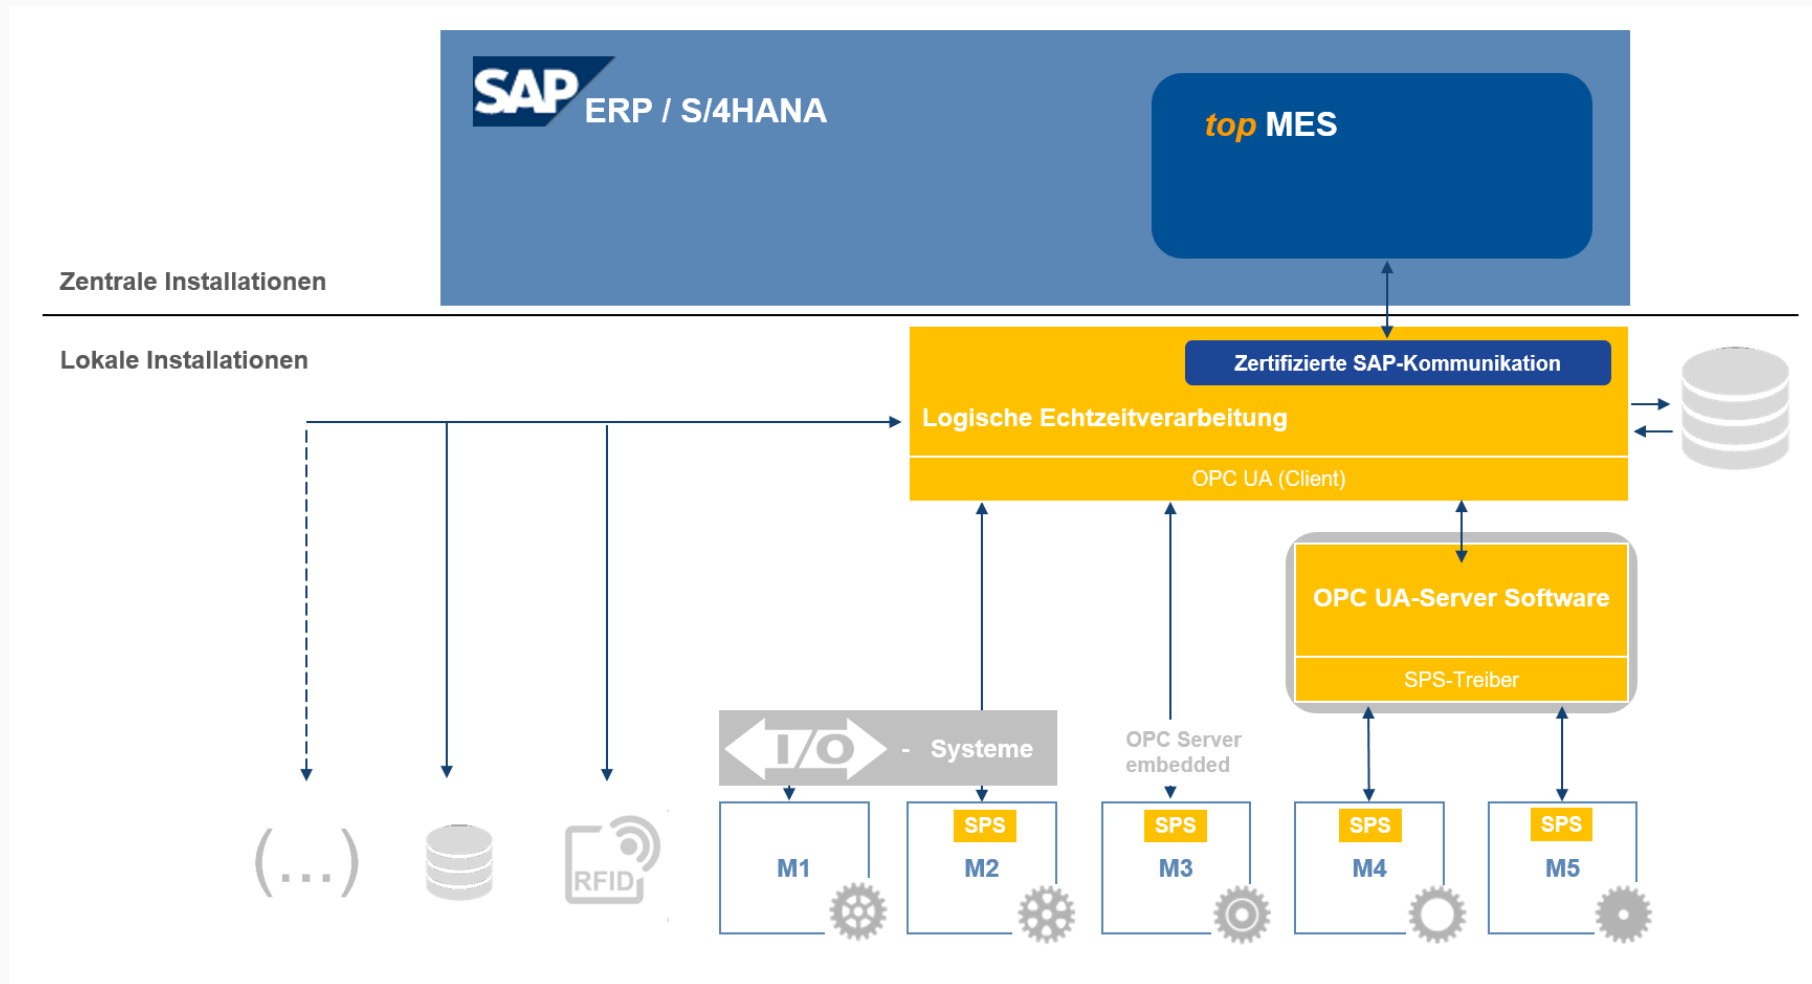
SAP ERP / S/4HANA

top MES

Zentrale Installationen

Lokale Installationen

Zertifizierte SAP-Kommunikation

Logische Echtzeitverarbeitung

OPC UA (Client)

OPC UA-Server Software

SPS-Treiber

I/O - Systeme

OPC Server embedded

(...)

RFID

M1

SPS
M2

SPS
M3

SPS
M4

SPS
M5